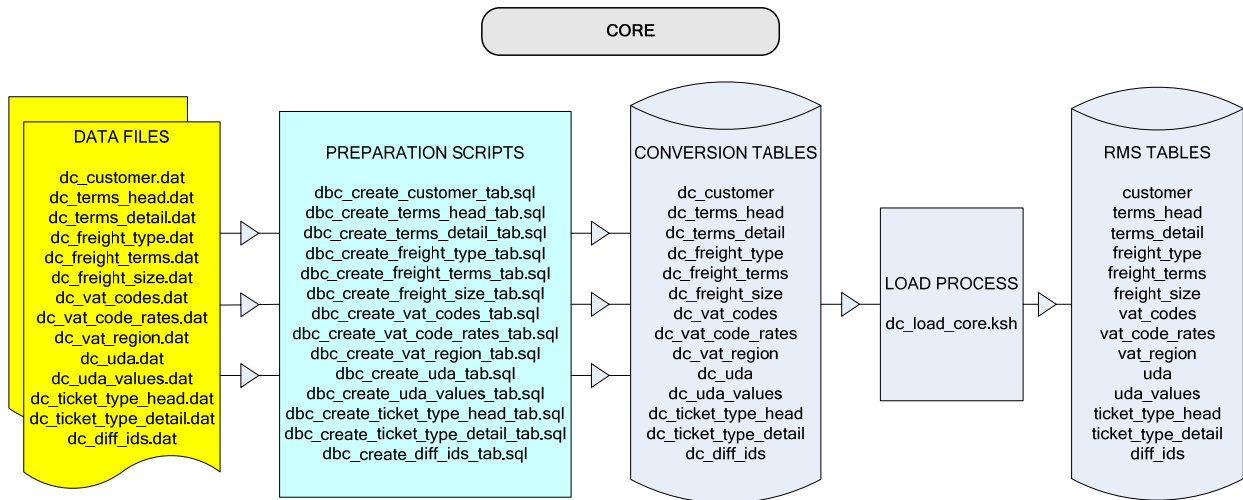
CORE

DATA FILES

dc_customer.dat
dc_terms_head.dat
dc_terms_detail.dat
dc_freight_type.dat
dc_freight_terms.dat
dc_freight_size.dat
dc_vat_codes.dat
dc_vat_code_rates.dat
dc_vat_region.dat
dc_uda.dat
dc_uda_values.dat
dc_ticket_type_head.dat
dc_ticket_type_detail.dat
dc_diff_ids.dat

PREPARATION SCRIPTS

dbc_create_customer_tab.sql
dbc_create_terms_head_tab.sql
dbc_create_terms_detail_tab.sql
dbc_create_freight_type_tab.sql
dbc_create_freight_terms_tab.sql
dbc_create_freight_size_tab.sql
dbc_create_vat_codes_tab.sql
dbc_create_vat_code_rates_tab.sql
dbc_create_vat_region_tab.sql
dbc_create_uda_tab.sql
dbc_create_uda_values_tab.sql
dbc_create_ticket_type_head_tab.sql
dbc_create_ticket_type_detail_tab.sql
dbc_create_diff_ids_tab.sql

CONVERSION TABLES

dc_customer
dc_terms_head
dc_terms_detail
dc_freight_type
dc_freight_terms
dc_freight_size
dc_vat_codes
dc_vat_code_rates
dc_vat_region
dc_uda
dc_uda_values
dc_ticket_type_head
dc_ticket_type_detail
dc_diff_ids

LOAD PROCESS

dc_load_core.ksh

RMS TABLES

customer
terms_head
terms_detail
freight_type
freight_terms
freight_size
vat_codes
vat_code_rates
vat_region
uda
uda_values
ticket_type_head
ticket_type_detail
diff_ids